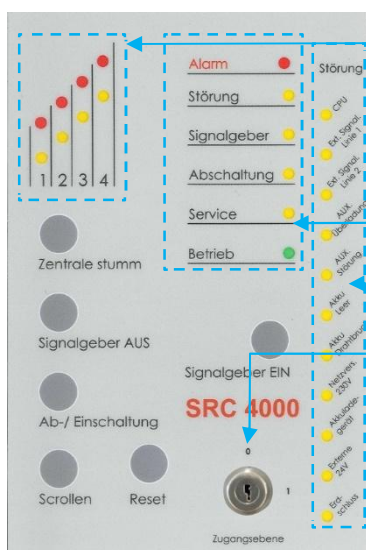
1 2 3 4

Alarm
Störung
Signalgeber
Abschaltung
Service
Betrieb

Störung
CPU
Ext. Signal. Linie 1
Ext. Signal. Linie 2
AUX Überladung
AUX Störung
Akku Leer
Akku Drahtbruch
Netzvers. 230V
Akkulade-gerät
Externe 24V
Erd-schluss

Zentrale stumm

Signalgeber AUS

Signalgeber EIN

SRC 4000

Ab-/ Einschaltung

0

1

Scrollen

Reset

Zugangsebene